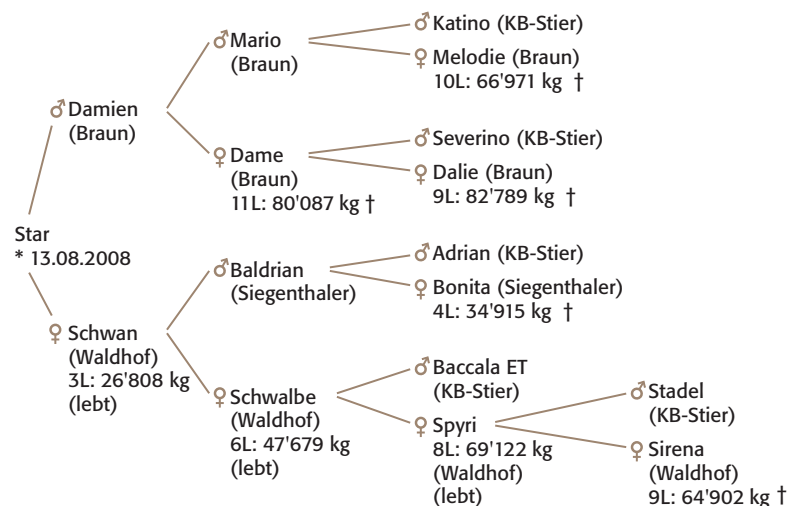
Star
* 13.08.2008

♂ Damien (Braun)

♂ Mario (Braun)

♂ Katino (KB-Stier)

♀ Melodie (Braun) 10L: 66'971 kg †

♀ Dame (Braun) 11L: 80'087 kg †

♂ Severino (KB-Stier)

♀ Dalie (Braun) 9L: 82'789 kg †

♀ Schwan (Waldhof) 3L: 26'808 kg (lebt)

♂ Baldrian (Siegenthaler)

♂ Adrian (KB-Stier)

♀ Bonita (Siegenthaler) 4L: 34'915 kg †

♀ Schwalbe (Waldhof) 6L: 47'679 kg (lebt)

♂ Baccala ET (KB-Stier)

♀ Spyri 8L: 69'122 kg (Waldhof) (lebt)

♂ Stadel (KB-Stier)

♀ Sirena (Waldhof) 9L: 64'902 kg †